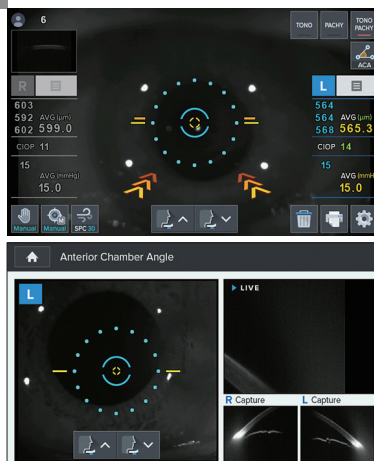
6

TONO PACHY TONO PACHY

ACA

R

603
592 AVG (μm)
602 599.0

CIOP 11

15
AVG (mmHg)
15.0

L

564
564 AVG (μm)
568 565.3

CIOP 14

15
AVG (mmHg)
15.0

Manual Manual SPC 30

Anterior Chamber Angle

L

LIVE

R Capture L Capture